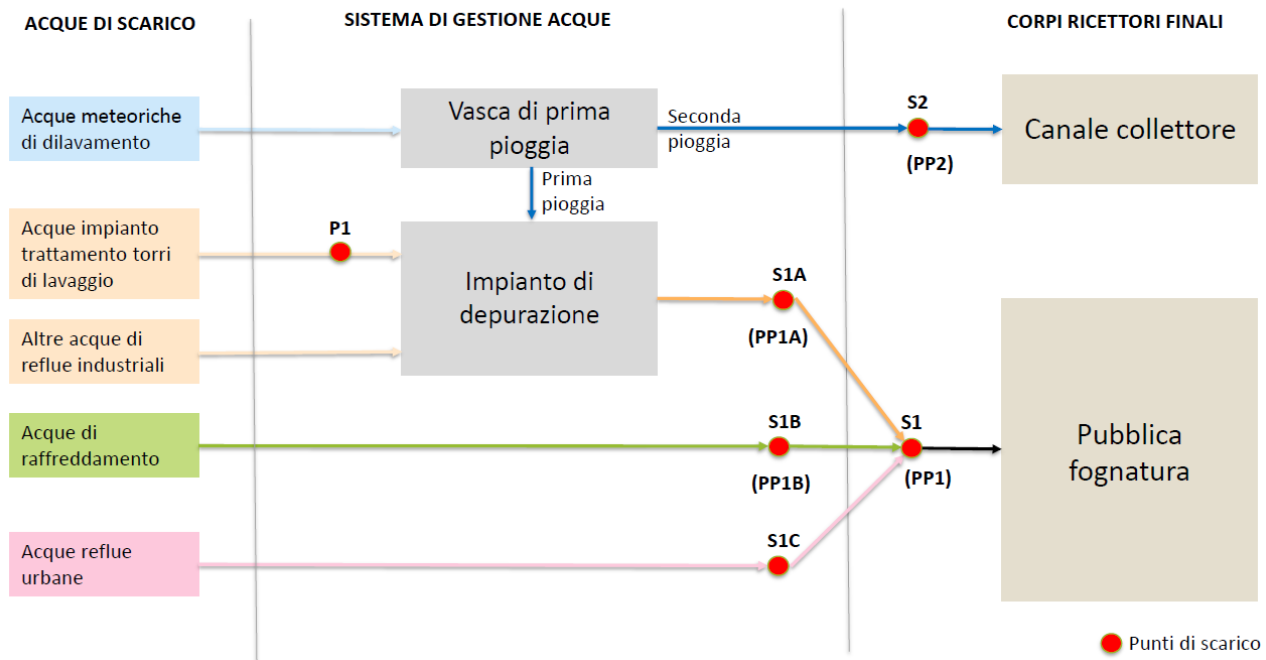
ACQUE DI SCARICO

SISTEMA DI GESTIONE ACQUE

CORPI RICETTORI FINALI

Acque meteoriche di dilavamento

Vasca di prima pioggia

Seconda pioggia

S2

(PP2)

Canale collettore

Prima pioggia

Acque impianto trattamento torri di lavaggio

P1

Impianto di depurazione

S1A

(PP1A)

Altre acque di reflue industriali

Acque di raffreddamento

S1B

(PP1B)

S1

(PP1)

Pubblica fognatura

Acque reflue urbane

S1C

Punti di scarico